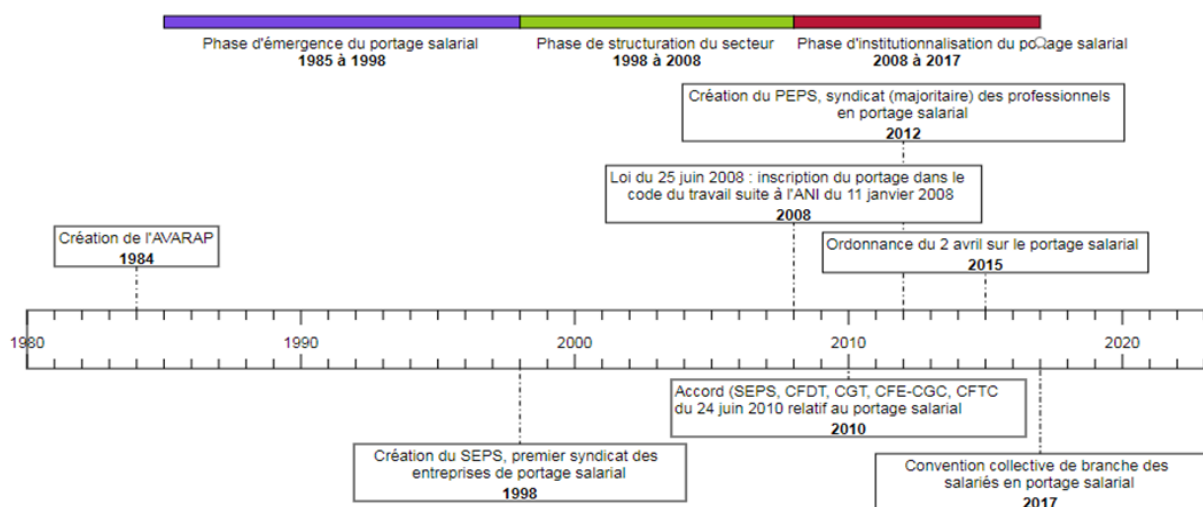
Phase d'émergence du portage salarial
1985 à 1998

Phase de structuration du secteur
1998 à 2008

Phase d'institutionnalisation du portage salarial
2008 à 2017

Création du PEPS, syndicat (majoritaire) des professionnels en portage salarial
2012

Loi du 25 juin 2008 : inscription du portage dans le code du travail suite à l'ANI du 11 janvier 2008
2008

Création de l'AVARAP
1984

Ordonnance du 2 avril sur le portage salarial
2015

1980
1990
2000
2010
2020

Accord (SEPS, CFDT, CGT, CFE-CGC, CFTC du 24 juin 2010 relatif au portage salarial
2010

Création du SEPS, premier syndicat des entreprises de portage salarial
1998

Convention collective de branche des salariés en portage salarial
2017